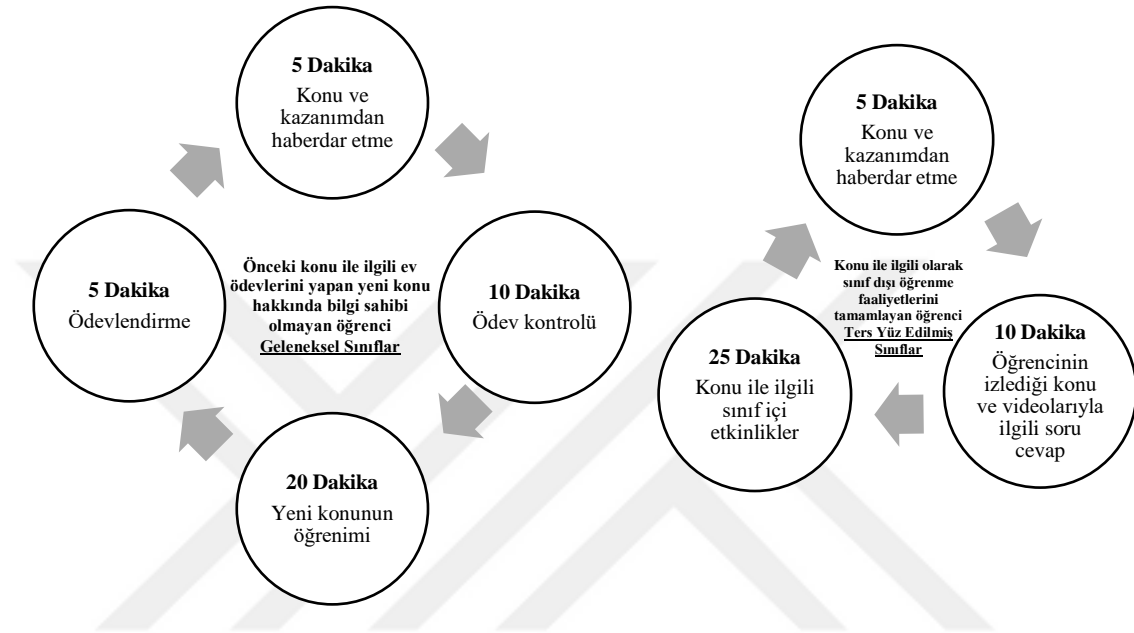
5 Dakika
Konu ve kazanımdan haberdar etme

5 Dakika
Ödevlendirme

Önceki konu ile ilgili ev ödevlerini yapan yeni konu hakkında bilgi sahibi olmayan öğrenci
Geleneksel Sınıflar

10 Dakika
Ödev kontrolü

20 Dakika
Yeni konunun öğrenimi

5 Dakika
Konu ve kazanımdan haberdar etme

Konu ile ilgili olarak sınıf dışı öğrenme faaliyetlerini tamamlayan öğrenci
Ters Yüz Edilmiş Sınıflar

10 Dakika
Öğrencinin izlediği konu ve videolarıyla ilgili soru cevap

25 Dakika
Konu ile ilgili sınıf içi etkinlikler